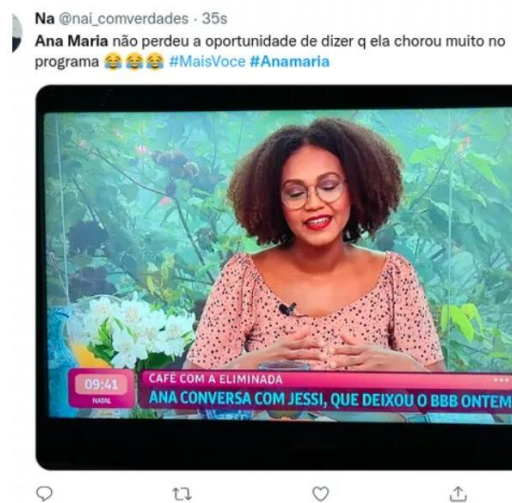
Na @nai_comverdades · 35s
Ana Maria não perdeu a oportunidade de dizer q ela chorou muito no programa 😂😂😂 #MaisVoce #Anamaria

09:41
NATAL
CAFÉ COM A ELIMINADA
ANA CONVERSA COM JESSI, QUE DEIXOU O BBB ONTEM